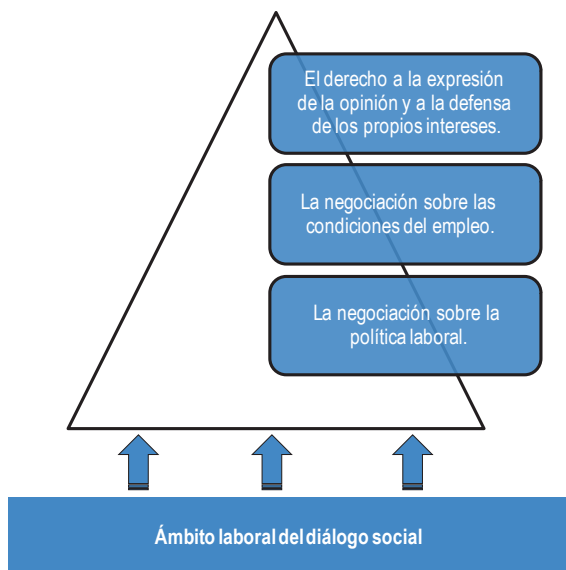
El derecho a la expresión de la opinión y a la defensa de los propios intereses.

La negociación sobre las condiciones del empleo.

La negociación sobre la política laboral.

Ámbito laboral del diálogo social